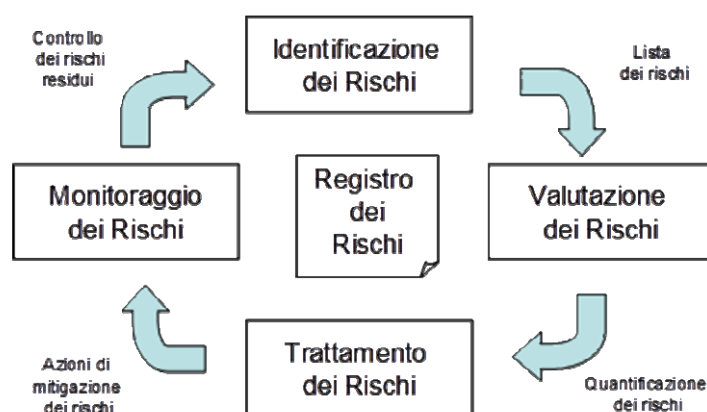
Controllo dei rischi residui

Identificazione dei Rischi

Lista dei rischi

Monitoraggio dei Rischi

Registro dei Rischi

Valutazione dei Rischi

Azioni di mitigazione dei rischi

Trattamento dei Rischi

Quantificazione dei rischi